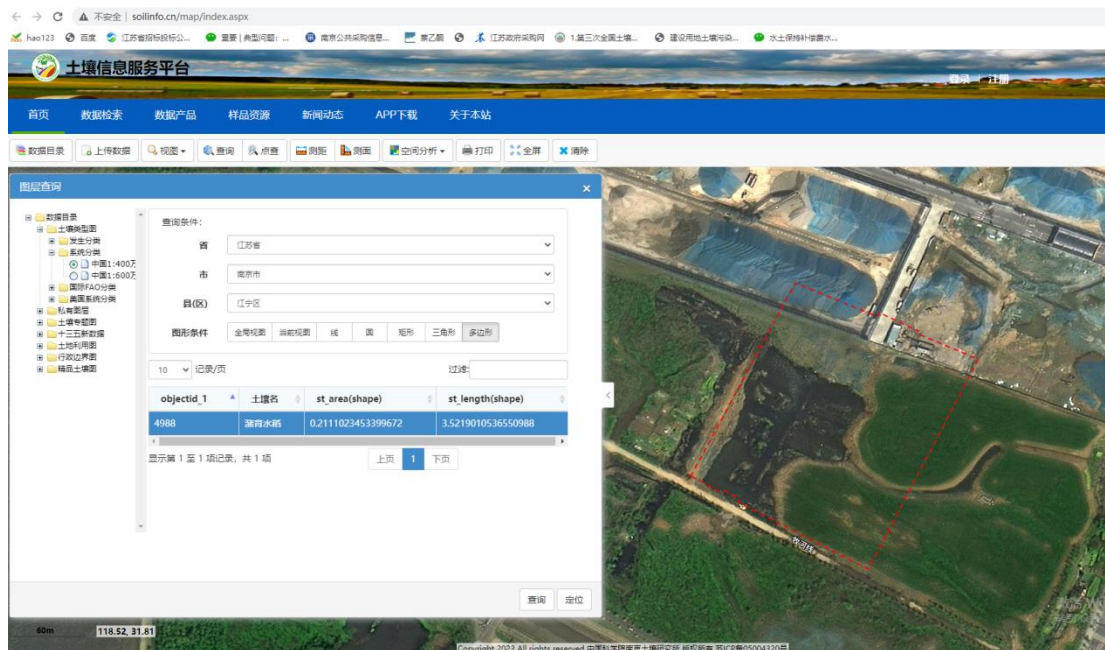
← → C ▲ 不安全 | soilinfo.cn/map/index.aspx

hao123 百度 江苏省招投标公... 重要 | 典型问题: ... 南京公共采购信息... 秦乙刷 江苏政府采购网 1.第三次全国土壤... 建设用地土壤污染... 水土保持补偿费水...

土壤信息服务平台

登录 注册

首页 数据检索 数据产品 样品资源 新闻动态 APP下载 关于本站

数据目录 上传数据 视图 查询 点查 测距 测面 空间分析 打印 全屏 清除

图层查询 ×

数据目录
土壤类型图
发生分类
系统分类
中国1:400万
中国1:600万
国际FAO分类
美国系统分类
私有图层
土壤专题图
十三五新数据
土地利用图
行政边界图
精品土壤图

查询条件:
省 江苏省
市 南京市
县(区) 江宁区
图形条件 全局视图 当前视图 线 圆 矩形 三角形 多边形

10 记录/页 过滤:

| objectid_1 | 土壤名 | st_area(shape) | st_length(shape) |
|---|---|---|---|
| 4988 | 潜育水稻 | 0.2111023453399672 | 3.5219010536550988 |

显示第 1 至 1 项记录，共 1 项 上页 1 下页

查询 定位

60m 118.52, 31.81

Copyright 2023 All rights reserved 中国科学院南京土壤研究所 版权所有 苏ICP备05004320号